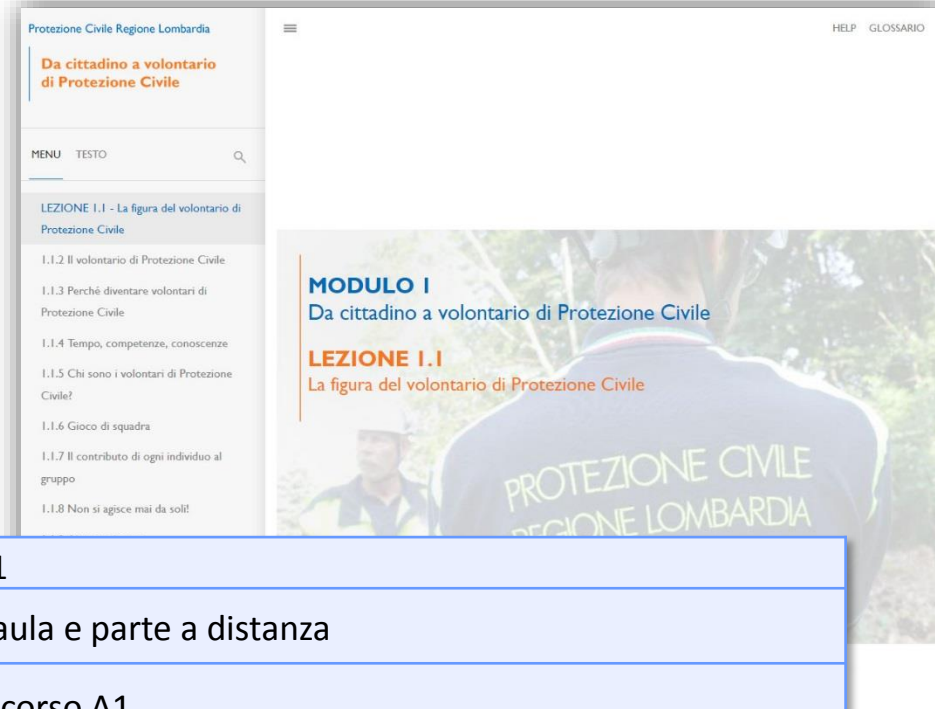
Protezione Civile Regione Lombardia

Da cittadino a volontario di Protezione Civile

MENU TESTO

LEZIONE 1.1 - La figura del volontario di Protezione Civile

1.1.2 Il volontario di Protezione Civile

1.1.3 Perché diventare volontari di Protezione Civile

1.1.4 Tempo, competenze, conoscenze

1.1.5 Chi sono i volontari di Protezione Civile?

1.1.6 Gioco di squadra

1.1.7 Il contributo di ogni individuo al gruppo

1.1.8 Non si agisce mai da soli!

HELP GLOSSARIO

MODULO 1
Da cittadino a volontario di Protezione Civile

LEZIONE 1.1
La figura del volontario di Protezione Civile

PROTEZIONE CIVILE
REGIONE LOMBARDIA

1

aula e parte a distanza

corso A1